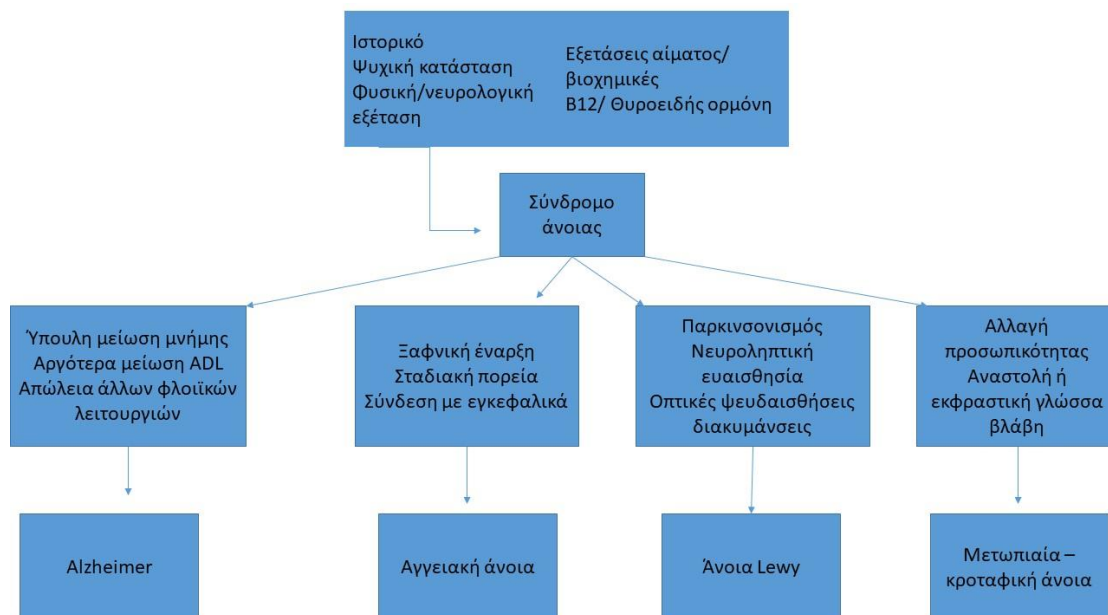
Ιστορικό
Ψυχική κατάσταση
Φυσική/νευρολογική εξέταση

Εξετάσεις αίματος/ βιοχημικές
B12/ Θυροειδής ορμόνη

Σύνδρομο άνοιας

Ύπουλη μείωση μνήμης
Αργότερα μείωση ADL
Απώλεια άλλων φλοιϊκών λειτουργιών

Ξαφνική έναρξη
Σταδιακή πορεία
Σύνδεση με εγκεφαλικά

Παρκινσονισμός
Νευροληπτική ευαισθησία
Οπτικές ψευδαισθήσεις διακυμάνσεις

Αλλαγή προσωπικότητας
Αναστολή ή εκφραστική γλώσσα βλάβη

Alzheimer

Αγγειακή άνοια

Άνοια Lewy

Μετωπιαία – κροταφική άνοια